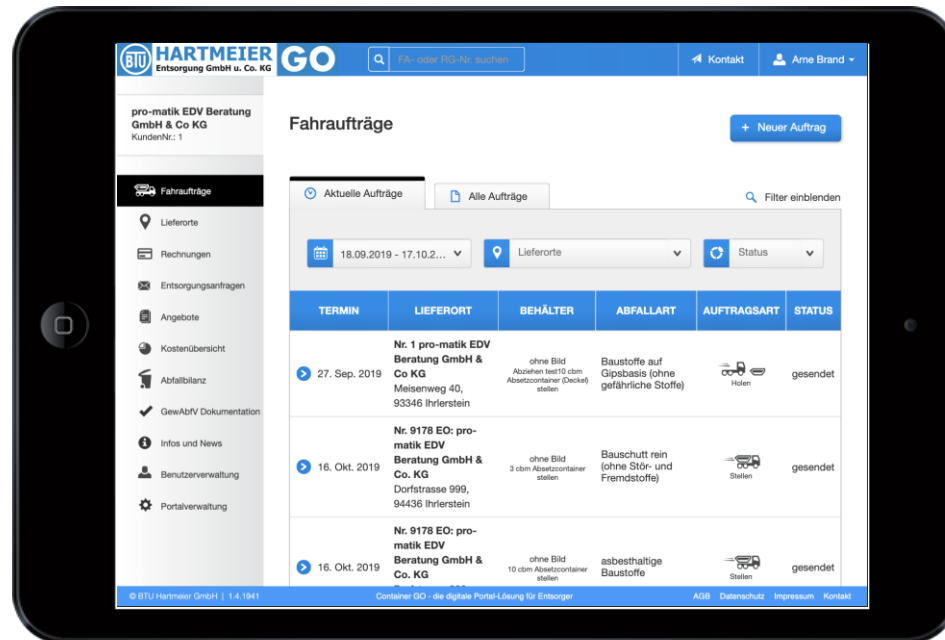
BTU HARTMEIER Entsorgung GmbH u. Co. KG GO

FA- oder RG-Nr. suchen

Kontakt

Arne Brand

pro-matik EDV Beratung GmbH & Co KG
KundenNr.: 1

Fahraufträge
Lieferorte
Rechnungen
Entsorgungsanfragen
Angebote
Kostenübersicht
Abfallbilanz
GewAbfV Dokumentation
Infos und News
Benutzerverwaltung
Portalverwaltung

Fahraufträge

+ Neuer Auftrag

Aktuelle Aufträge

Alle Aufträge

Filter einblenden

18.09.2019 - 17.10.2...

Lieferorte

Status

| TERMIN | LIEFERORT | BEHÄLTER | ABFALLART | AUFTRAGSART | STATUS |
|---|---|---|---|---|---|
| 27. Sep. 2019 | Nr. 1 pro-matik EDV Beratung GmbH & Co KG Meisenweg 40, 93346 Ihrlerstein | ohne Bild Abziehen test10 cbm Absetzcontainer (Deckel) stellen | Baustoffe auf Gipsbasis (ohne gefährliche Stoffe) | Holen | gesendet |
| 16. Okt. 2019 | Nr. 9178 EO: pro-matik EDV Beratung GmbH & Co. KG Dorfstrasse 999, 94436 Ihrlerstein | ohne Bild 3 cbm Absetzcontainer stellen | Bauschutt rein (ohne Stör- und Fremdstoffe) | Stellen | gesendet |
| 16. Okt. 2019 | Nr. 9178 EO: pro-matik EDV Beratung GmbH & Co. KG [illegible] | ohne Bild 10 cbm Absetzcontainer stellen | asbesthaltige Baustoffe | Stellen | gesendet |

© BTU Hartmeier GmbH | 1.4.1941

Container GO - die digitale Portal-Lösung für Entsorger

AGB Datenschutz Impressum Kontakt